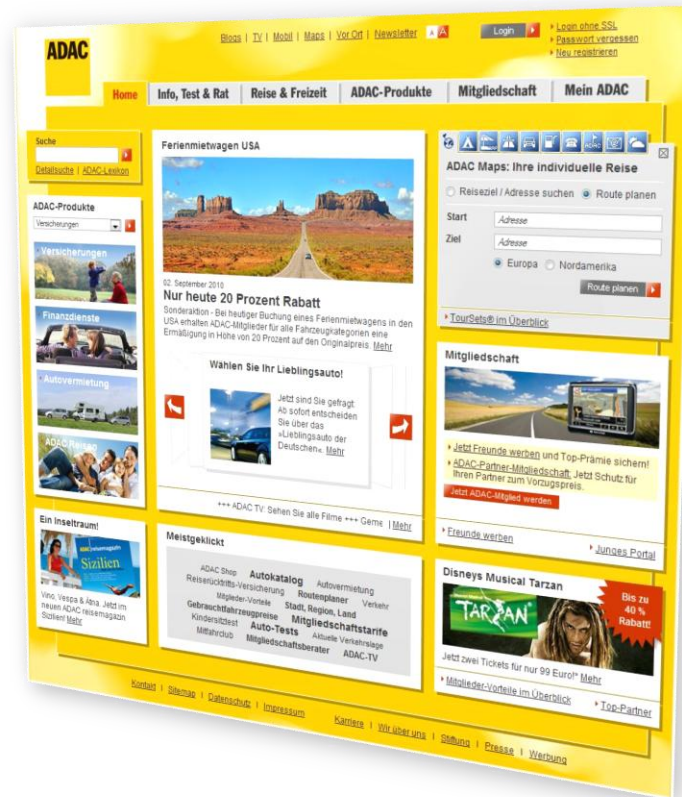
ADAC

Blogs | TV | Mobil | Maps | Vor Ort | Newsletter A A

Login

Login ohne SSL
Passwort vergessen
Neu registrieren

Home | Info, Test & Rat | Reise & Freizeit | ADAC-Produkte | Mitgliedschaft | Mein ADAC

Suche

Detailsuche | ADAC-Lexikon

ADAC-Produkte

Versicherungen

Versicherungen

Finanzdienste

Autovermietung

ADAC Reisen

Ein Inseltraum!

Sizilien

Vino, Vespa & Ätna. Jetzt im neuen ADAC reisemagazin Sizilien! Mehr

Ferienmietwagen USA

02. September 2010

Nur heute 20 Prozent Rabatt

Sonderaktion - Bei heutiger Buchung eines Ferienmietwagens in den USA erhalten ADAC-Mitglieder für alle Fahrzeugkategorien eine Ermäßigung in Höhe von 20 Prozent auf den Originalpreis. Mehr

Wählen Sie Ihr Lieblingsauto!

Jetzt sind Sie gefragt. Ab sofort entscheiden Sie über das »Lieblingsauto der Deutschen«. Mehr

+++ ADAC TV: Sehen Sie alle Filme +++ Gewi | Mehr

Meistgeklickt

ADAC Shop Autokatalog Autovermietung Reiserücktritts-Versicherung Routenplaner Mitglieder-Vorteile Verkehr Gebrauchtfahrzeugpreise Stadt, Region, Land Kindersitztest Mitgliedschaftstarife Auto-Tests Aktuelle Verkehrslage Mitfahrclub Mitgliedschaftsberater ADAC-TV

ADAC Maps: Ihre individuelle Reise

Reiseziel / Adresse suchen Route planen

Start Adresse

Ziel Adresse

Europa Nordamerika

Route planen

TourSets® im Überblick

Mitgliedschaft

Jetzt Freunde werben und Top-Prämie sichern!

ADAC-Partner-Mitgliedschaft. Jetzt Schutz für Ihren Partner zum Vorzugspreis.

Jetzt ADAC-Mitglied werden

Freunde werben

Junges Portal

Disneys Musical Tarzan

TARZAN

Bis zu 40 % Rabatt!

Jetzt zwei Tickets für nur 99 Euro!* Mehr

Mitglieder-Vorteile im Überblick

Top-Partner

Kontakt | Sitemap | Datenschutz | Impressum

Karriere | Wir über uns | Stiftung | Presse | Werbung